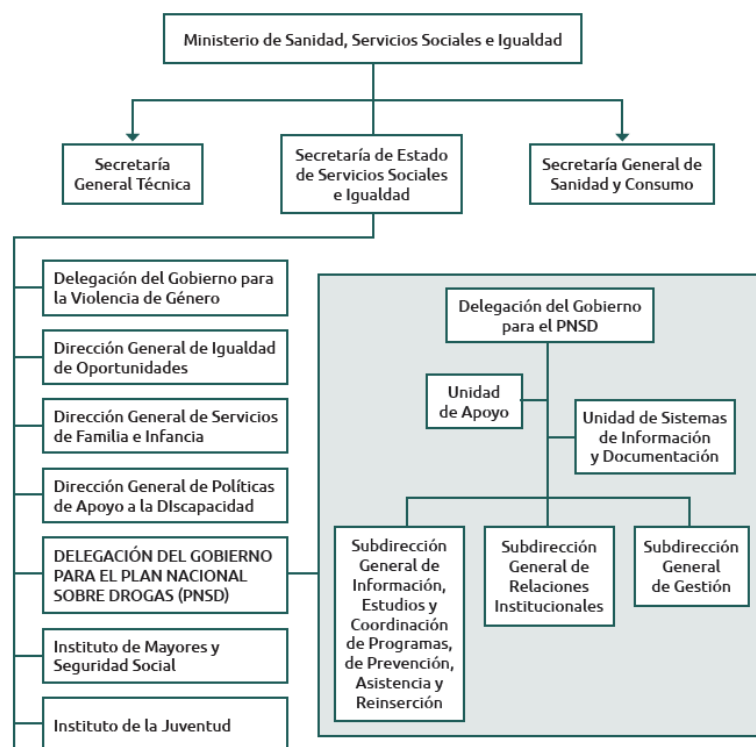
Ministerio de Sanidad, Servicios Sociales e Igualdad

Secretaría General Técnica

Secretaría de Estado de Servicios Sociales e Igualdad

Secretaría General de Sanidad y Consumo

Delegación del Gobierno para la Violencia de Género

Dirección General de Igualdad de Oportunidades

Dirección General de Servicios de Familia e Infancia

Dirección General de Políticas de Apoyo a la DIscapacidad

DELEGACIÓN DEL GOBIERNO PARA EL PLAN NACIONAL SOBRE DROGAS (PNSD)

Instituto de Mayores y Seguridad Social

Instituto de la Juventud

Delegación del Gobierno para el PNSD

Unidad de Apoyo

Unidad de Sistemas de Información y Documentación

Subdirección General de Información, Estudios y Coordinación de Programas, de Prevención, Asistencia y Reinserción

Subdirección General de Relaciones Institucionales

Subdirección General de Gestión